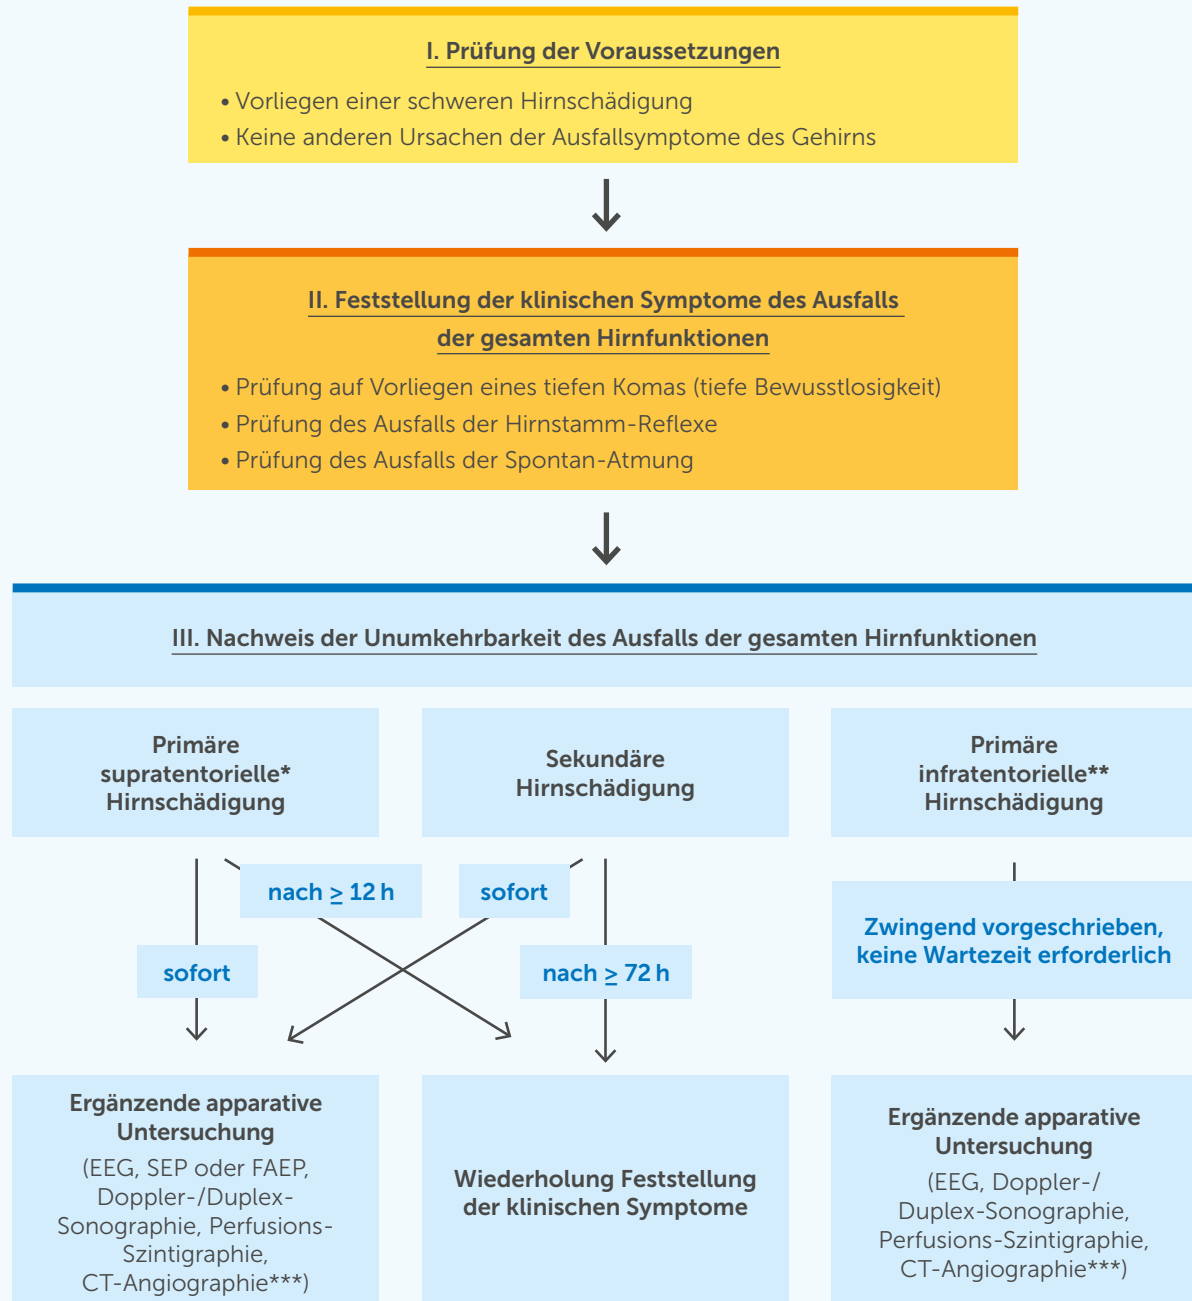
I. Prüfung der Voraussetzungen

• Vorliegen einer schweren Hirnschädigung
• Keine anderen Ursachen der Ausfallsymptome des Gehirns

II. Feststellung der klinischen Symptome des Ausfalls der gesamten Hirnfunktionen

• Prüfung auf Vorliegen eines tiefen Komas (tiefe Bewusstlosigkeit)
• Prüfung des Ausfalls der Hirnstamm-Reflexe
• Prüfung des Ausfalls der Spontan-Atmung

III. Nachweis der Unumkehrbarkeit des Ausfalls der gesamten Hirnfunktionen

Primäre supratentorielle* Hirnschädigung

Sekundäre Hirnschädigung

Primäre infratentorielle** Hirnschädigung

nach $\geq$ 12 h

sofort

sofort

nach $\geq$ 72 h

Zwingend vorgeschrieben, keine Wartezeit erforderlich

Ergänzende apparative Untersuchung
(EEG, SEP oder FAEP, Doppler-/Duplex-Sonographie, Perfusions-Szintigraphie, CT-Angiographie***)

Wiederholung Feststellung der klinischen Symptome

Ergänzende apparative Untersuchung
(EEG, Doppler-/ Duplex-Sonographie, Perfusions-Szintigraphie, CT-Angiographie***)